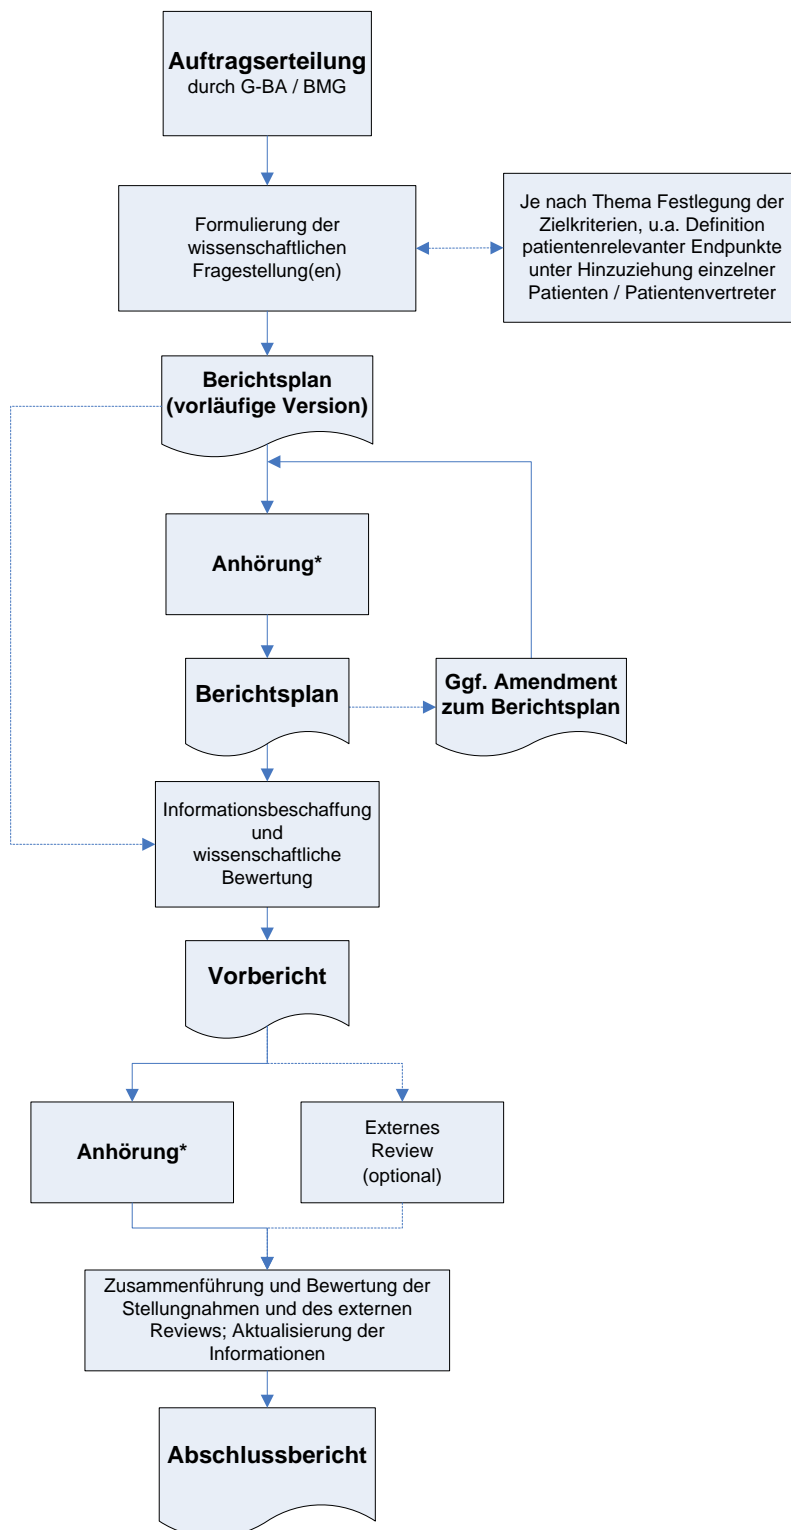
Auftragserteilung
durch G-BA / BMG

Formulierung der wissenschaftlichen Fragestellung(en)

Je nach Thema Festlegung der Zielkriterien, u.a. Definition patientenrelevanter Endpunkte unter Hinzuziehung einzelner Patienten / Patientenvertreter

Berichtsplan (vorläufige Version)

Anhörung*

Berichtsplan

Ggf. Amendment zum Berichtsplan

Informationsbeschaffung und wissenschaftliche Bewertung

Vorbericht

Anhörung*

Externes Review (optional)

Zusammenführung und Bewertung der Stellungnahmen und des externen Reviews; Aktualisierung der Informationen

Abschlussbericht